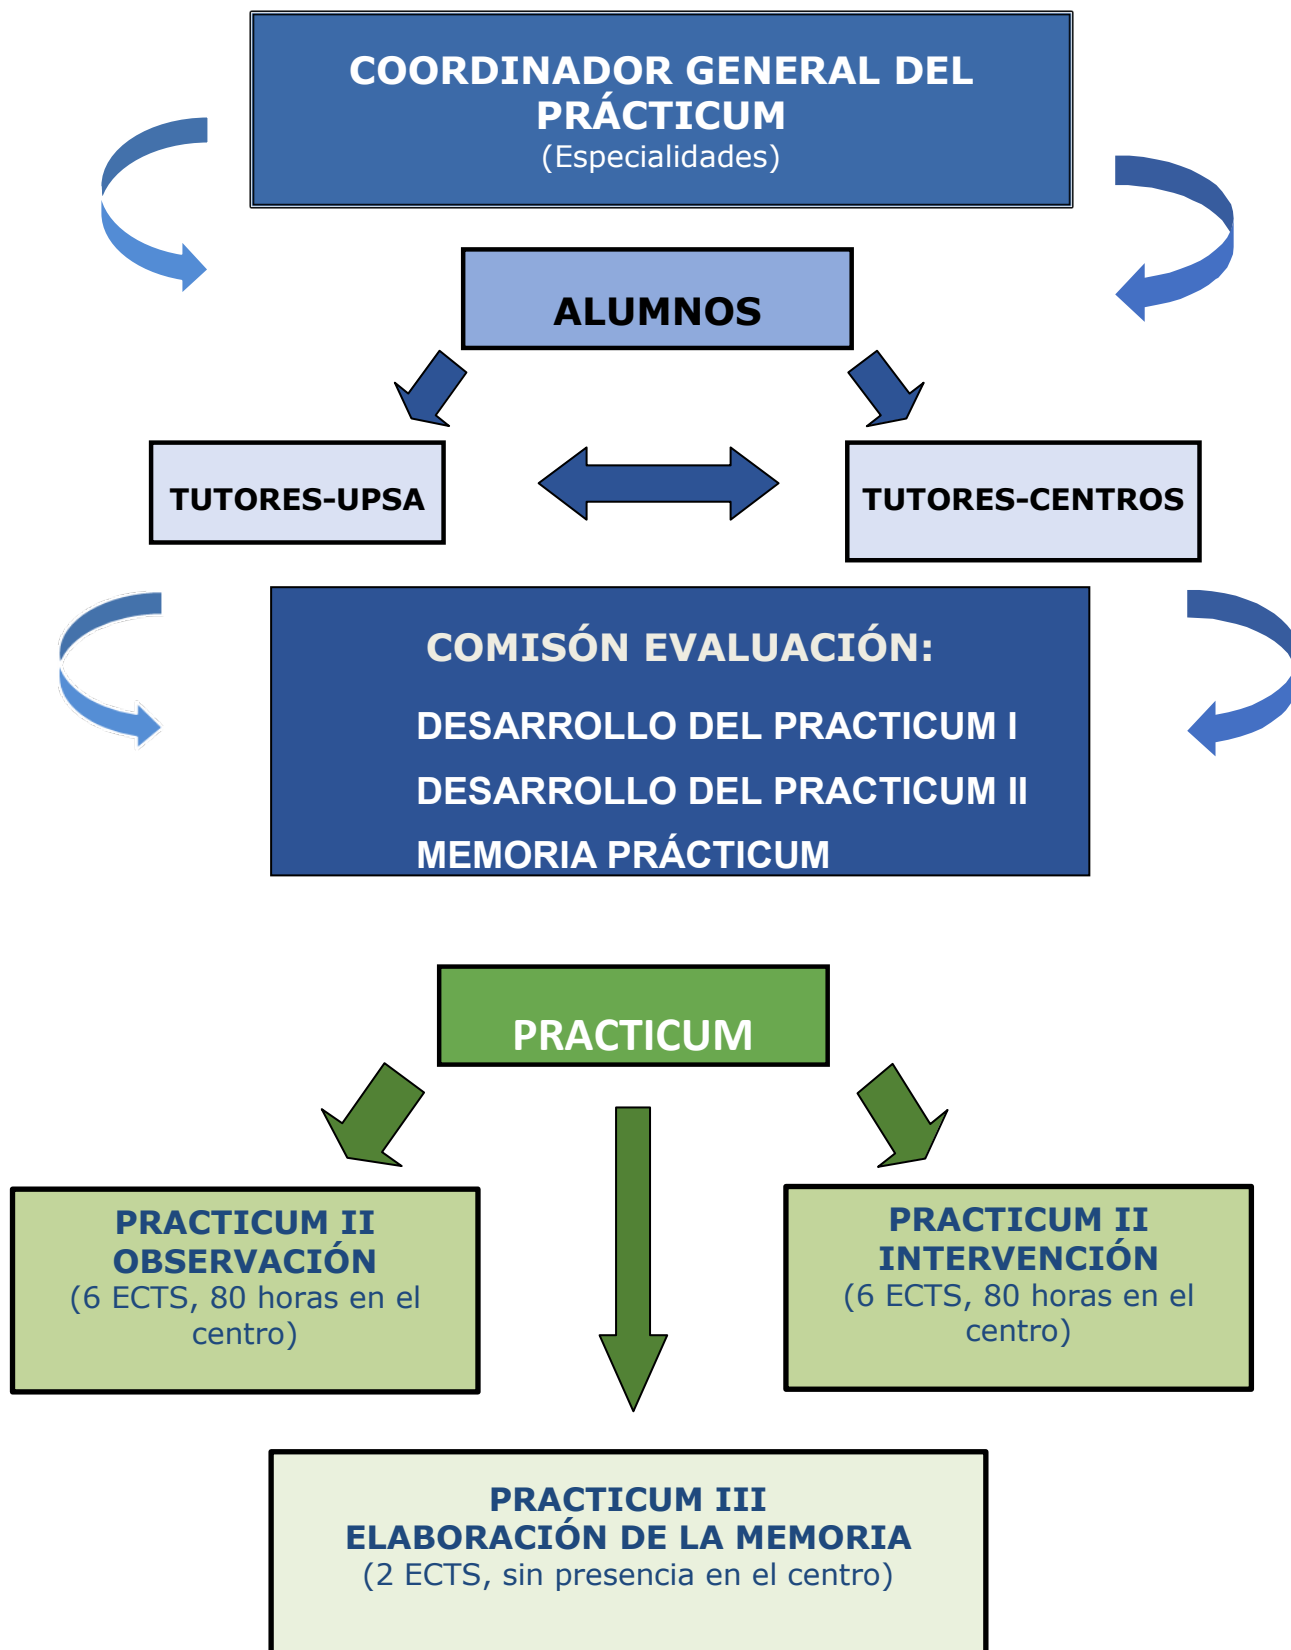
COORDINADOR GENERAL DEL PRÁCTICUM
(Especialidades)

ALUMNOS

TUTORES-UPSA

TUTORES-CENTROS

COMISÓN EVALUACIÓN:

DESARROLLO DEL PRACTICUM I

DESARROLLO DEL PRACTICUM II

MEMORIA PRÁCTICUM

PRACTICUM

PRACTICUM II
OBSERVACIÓN
(6 ECTS, 80 horas en el centro)

PRACTICUM II
INTERVENCIÓN
(6 ECTS, 80 horas en el centro)

PRACTICUM III
ELABORACIÓN DE LA MEMORIA
(2 ECTS, sin presencia en el centro)